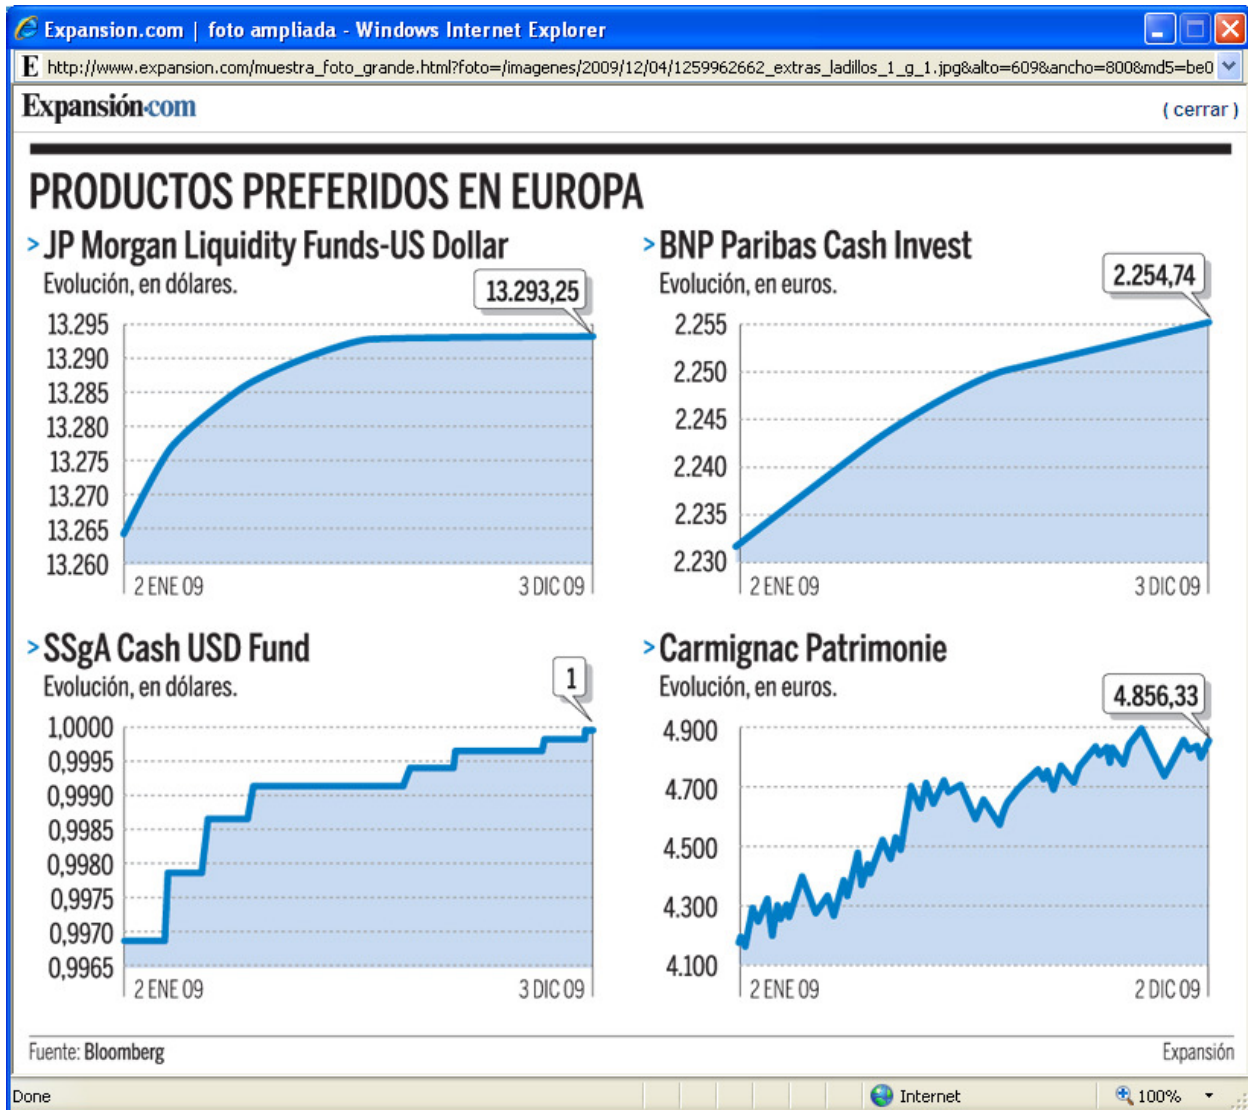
Expansion.com | foto ampliada - Windows Internet Explorer

http://www.expansion.com/muestra_foto_grande.html?foto=/imagenes/2009/12/04/1259962662_extras_ladillos_1_g_1.jpg&alto=609&ancho=800&md5=be0

Expansión.com

( cerrar )

PRODUCTOS PREFERIDOS EN EUROPA

> JP Morgan Liquidity Funds-US Dollar
Evolución, en dólares.

13.293,25

13.295
13.290
13.285
13.280
13.275
13.270
13.265
13.260

2 ENE 09
3 DIC 09

> BNP Paribas Cash Invest
Evolución, en euros.

2.254,74

2.255
2.250
2.245
2.240
2.235
2.230

2 ENE 09
3 DIC 09

> SSgA Cash USD Fund
Evolución, en dólares.

1

1,0000
0,9995
0,9990
0,9985
0,9980
0,9975
0,9970
0,9965

2 ENE 09
3 DIC 09

> Carmignac Patrimonie
Evolución, en euros.

4.856,33

4.900
4.700
4.500
4.300
4.100

2 ENE 09
2 DIC 09

Fuente: Bloomberg

Expansión

Done

Internet

100%